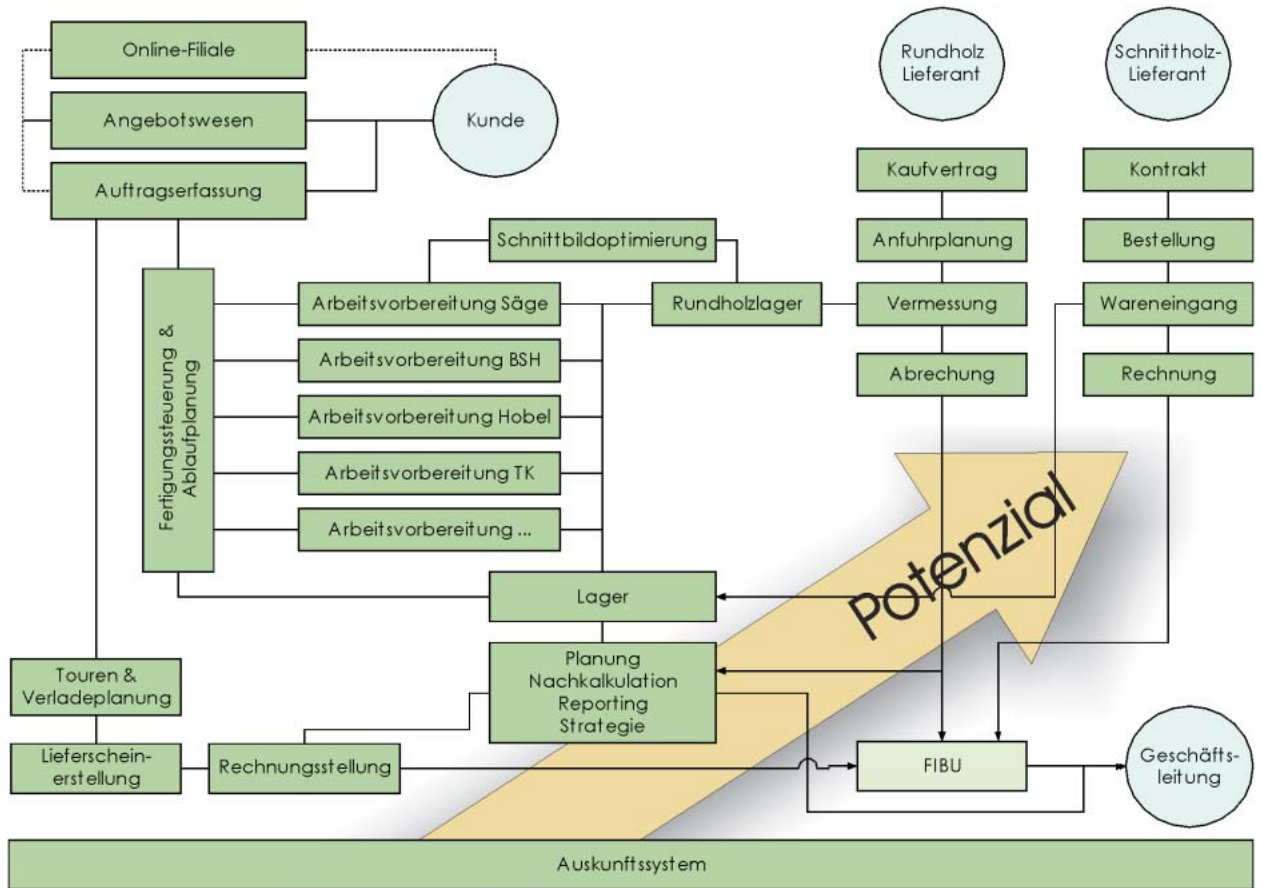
Online-Filiale

Angebotswesen

Kunde

Auftragserfassung

Rundholz Lieferant

Schnittholz-Lieferant

Kaufvertrag

Kontrakt

Anfuhrplanung

Bestellung

Schnittbildoptimierung

Fertigungssteuerung & Ablaufplanung

Arbeitsvorbereitung Säge

Rundholzlager

Vermessung

Wareneingang

Arbeitsvorbereitung BSH

Abrechung

Rechnung

Arbeitsvorbereitung Hobel

Arbeitsvorbereitung TK

Arbeitsvorbereitung ...

Potenzial

Lager

Touren & Verladeplanung

Planung Nachkalkulation Reporting Strategie

Lieferschein-erstellung

Rechnungsstellung

FIBU

Geschäfts-leitung

Auskunftssystem